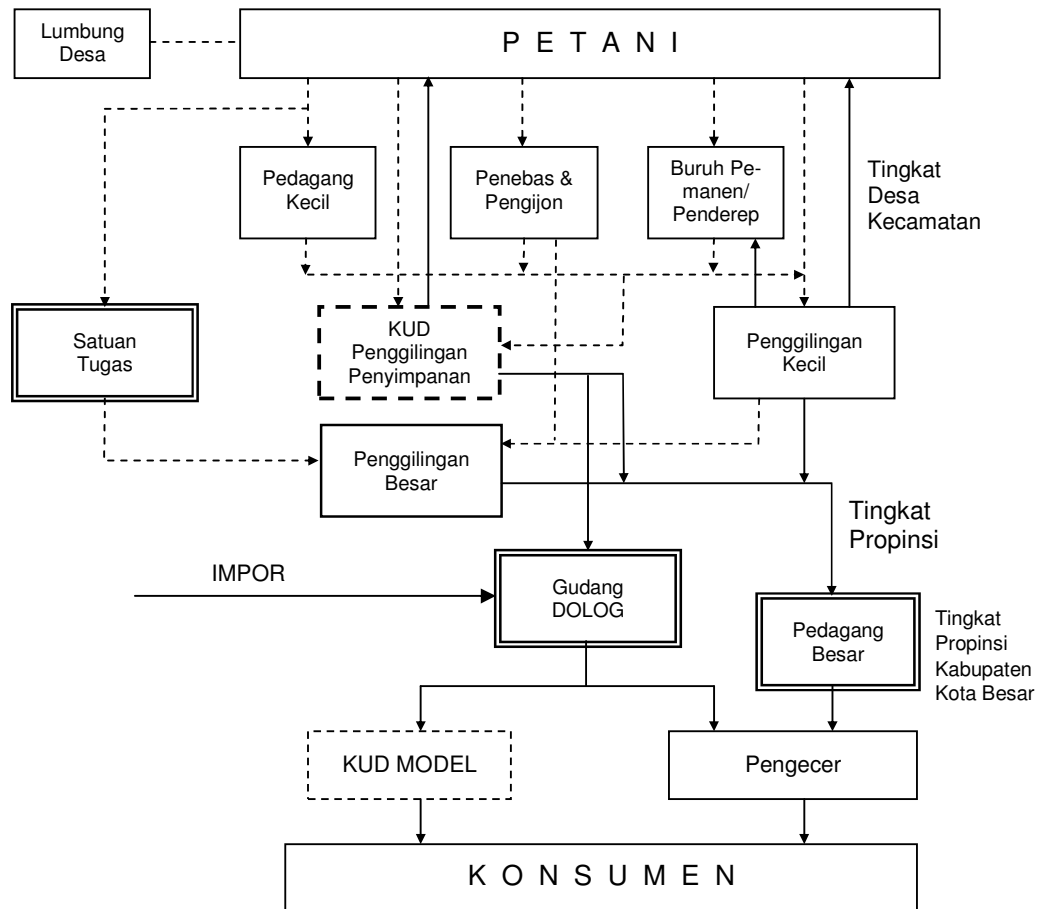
Lumbung Desa

P E T A N I

Pedagang Kecil

Penebas & Pengijon

Buruh Pemanen/ Penderep

Tingkat Desa Kecamatan

Satuan Tugas

KUD Penggilingan Penyimpanan

Penggilingan Kecil

Penggilingan Besar

Tingkat Propinsi

IMPOR

Gudang DOLOG

Pedagang Besar

Tingkat Propinsi Kabupaten Kota Besar

KUD MODEL

Pengecer

K O N S U M E N